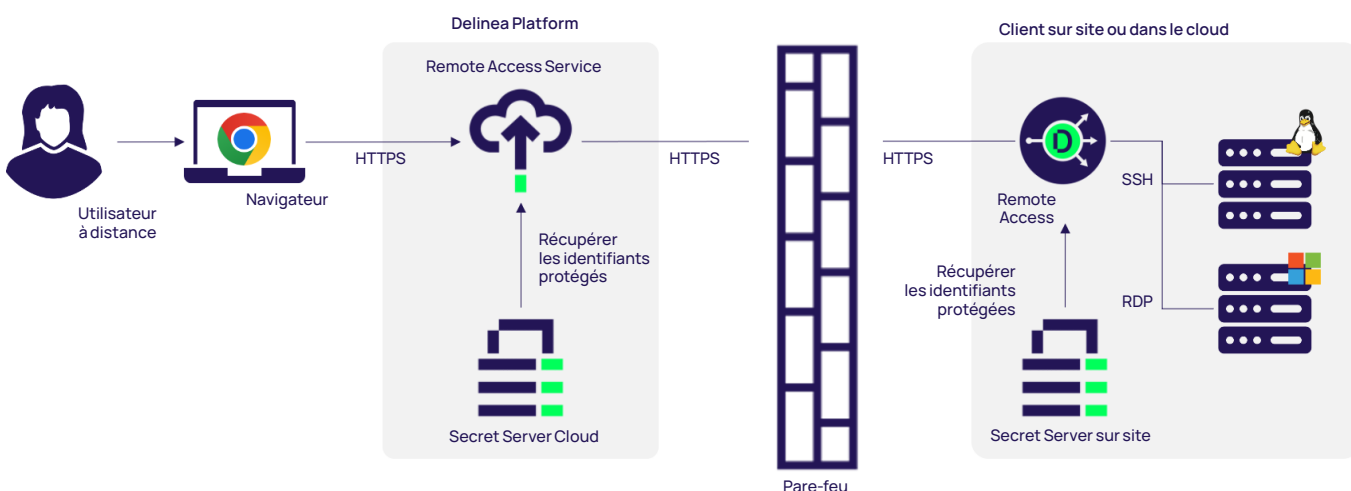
Delinea Platform

Remote Access Service

Client sur site ou dans le cloud

Utilisateur à distance

Navigateur

HTTPS

HTTPS

HTTPS

Remote Access

SSH

RDP

Récupérer les identifiants protégés

Récupérer les identifiants protégées

Secret Server Cloud

Secret Server sur site

Pare-feu